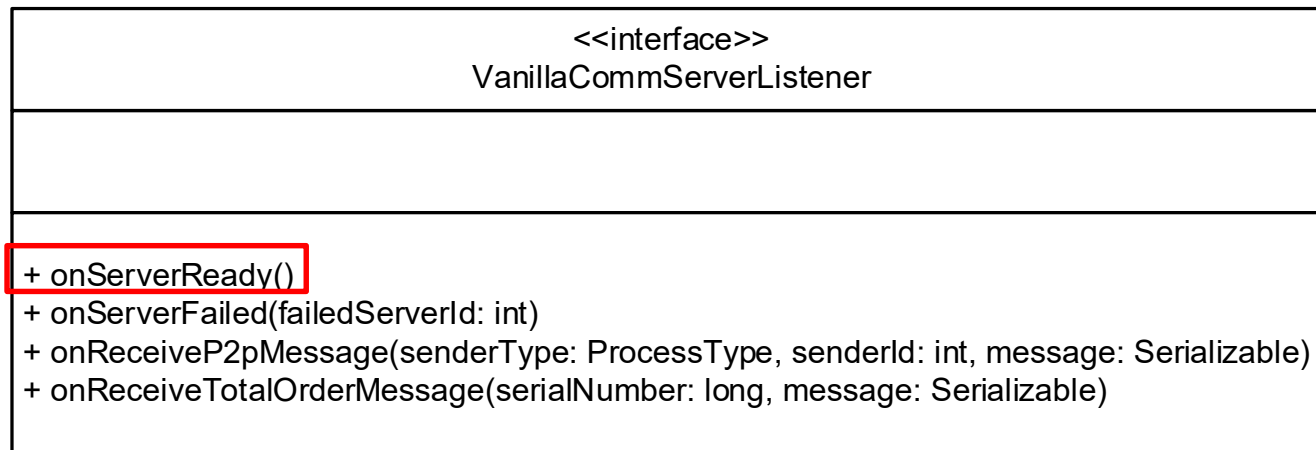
<<interface>>
VanillaCommServerListener

+ onServerReady()
+ onServerFailed(failedServerId: int)
+ onReceiveP2pMessage(senderType: ProcessType, senderId: int, message: Serializable)
+ onReceiveTotalOrderMessage(serialNumber: long, message: Serializable)